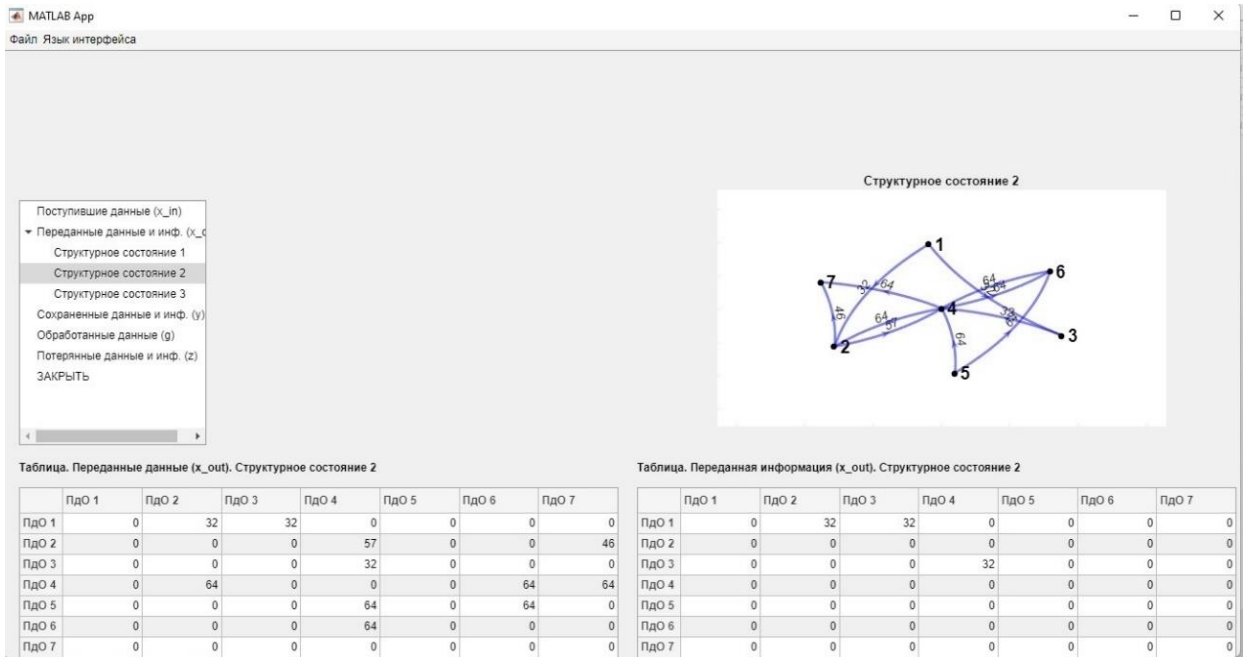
MATLAB App

Файл Язык интерфейса

Поступившие данные (x_in)
Переданные данные и инф. (x_o
Структурное состояние 1
Структурное состояние 2
Структурное состояние 3
Сохраненные данные и инф. (y)
Обработанные данные (g)
Потерянные данные и инф. (z)
ЗАКРЫТЬ

Структурное состояние 2

1
6
7
4
3
2
5
32
64
64
64
46
64
57
32
64
64

Таблица. Переданные данные (x_out). Структурное состояние 2

| | ПдО 1 | ПдО 2 | ПдО 3 | ПдО 4 | ПдО 5 | ПдО 6 | ПдО 7 |
|---|---|---|---|---|---|---|---|
| ПдО 1 | 0 | 32 | 32 | 0 | 0 | 0 | 0 |
| ПдО 2 | 0 | 0 | 0 | 57 | 0 | 0 | 46 |
| ПдО 3 | 0 | 0 | 0 | 32 | 0 | 0 | 0 |
| ПдО 4 | 0 | 64 | 0 | 0 | 0 | 64 | 64 |
| ПдО 5 | 0 | 0 | 0 | 64 | 0 | 64 | 0 |
| ПдО 6 | 0 | 0 | 0 | 64 | 0 | 0 | 0 |
| ПдО 7 | 0 | 0 | 0 | 0 | 0 | 0 | 0 |

Таблица. Переданная информация (x_out). Структурное состояние 2

| | ПдО 1 | ПдО 2 | ПдО 3 | ПдО 4 | ПдО 5 | ПдО 6 | ПдО 7 |
|---|---|---|---|---|---|---|---|
| ПдО 1 | 0 | 32 | 32 | 0 | 0 | 0 | 0 |
| ПдО 2 | 0 | 0 | 0 | 0 | 0 | 0 | 0 |
| ПдО 3 | 0 | 0 | 0 | 32 | 0 | 0 | 0 |
| ПдО 4 | 0 | 0 | 0 | 0 | 0 | 0 | 0 |
| ПдО 5 | 0 | 0 | 0 | 0 | 0 | 0 | 0 |
| ПдО 6 | 0 | 0 | 0 | 0 | 0 | 0 | 0 |
| ПдО 7 | 0 | 0 | 0 | 0 | 0 | 0 | 0 |